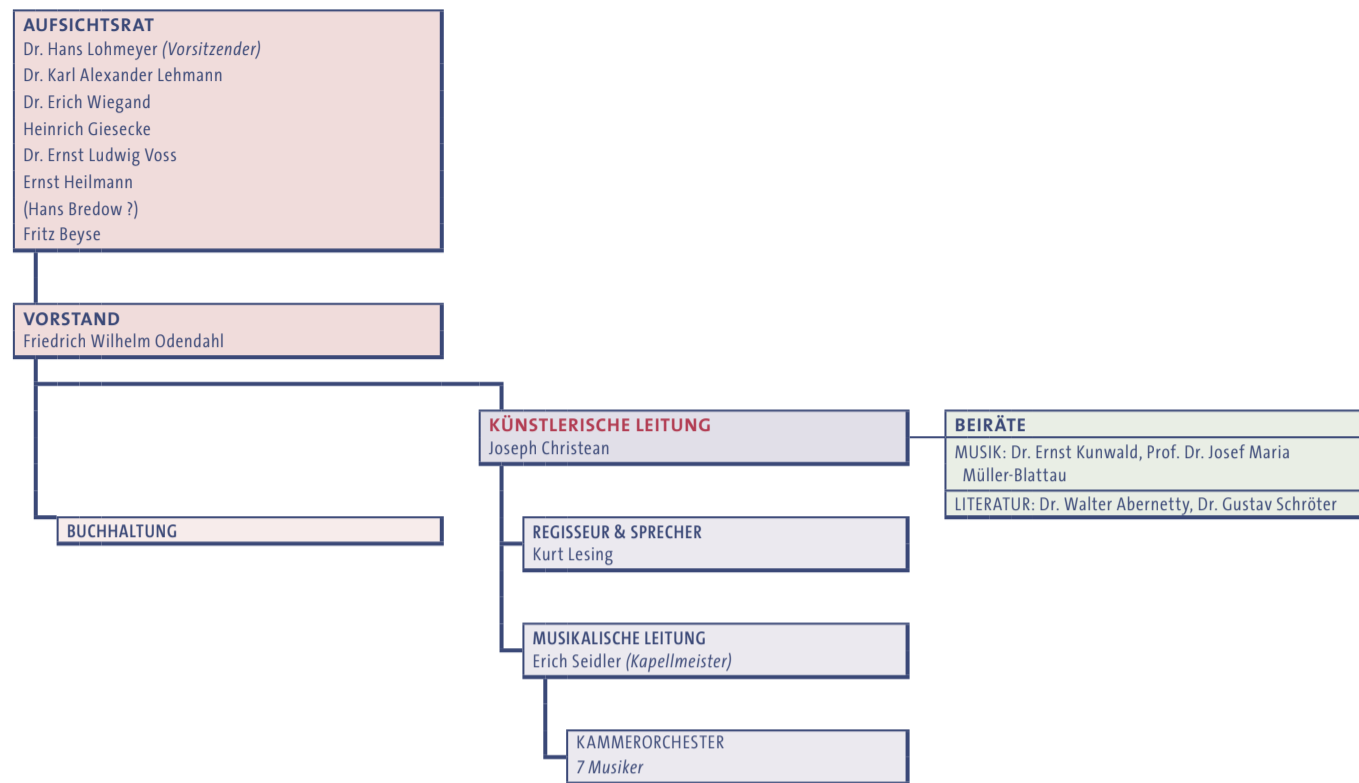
AUFSICHTSRAT
Dr. Hans Lohmeyer (Vorsitzender)
Dr. Karl Alexander Lehmann
Dr. Erich Wiegand
Heinrich Giesecke
Dr. Ernst Ludwig Voss
Ernst Heilmann
(Hans Bredow ?)
Fritz Beyse

VORSTAND
Friedrich Wilhelm Odendahl

KÜNSTLERISCHE LEITUNG
Joseph Christean

BEIRÄTE
MUSIK: Dr. Ernst Kunwald, Prof. Dr. Josef Maria Müller-Blattau
LITERATUR: Dr. Walter Abernetty, Dr. Gustav Schröter

BUCHHALTUNG

REGISSEUR & SPRECHER
Kurt Lesing

MUSIKALISCHE LEITUNG
Erich Seidler (Kapellmeister)

KAMMERORCHESTER
7 Musiker